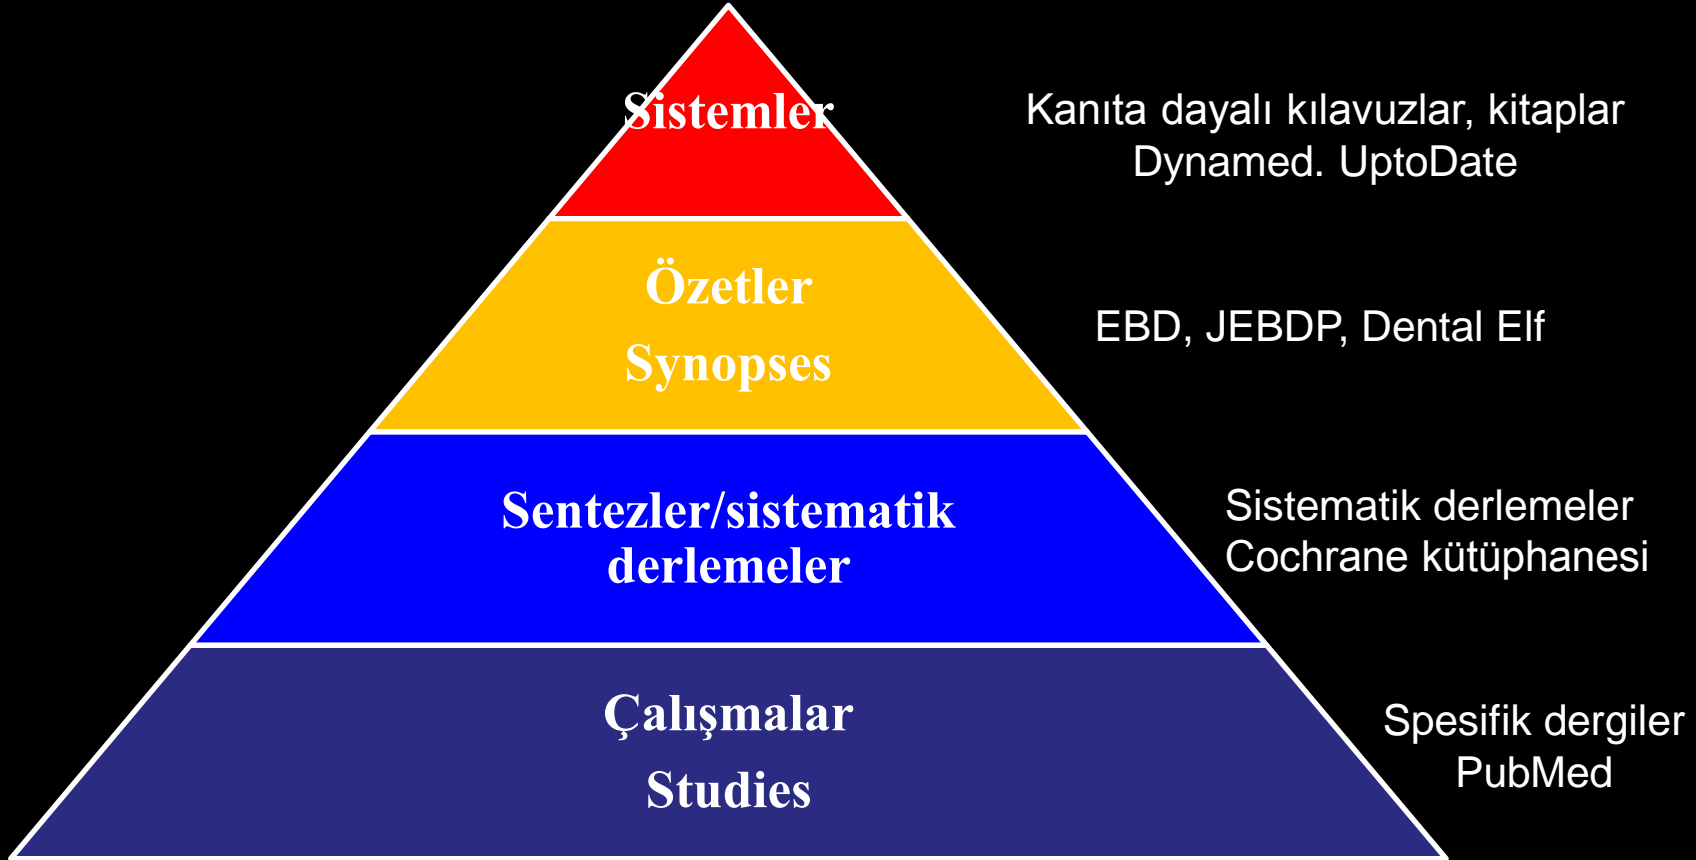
Sistemler

Kanıta dayalı kılavuzlar, kitaplar
Dynamed. UptoDate

Özetler
Synopses

EBD, JEBDP, Dental Elf

Sentezler/sistematik derlemeler

Sistematik derlemeler
Cochrane kütüphanesi

Çalışmalar
Studies

Spesifik dergiler
PubMed